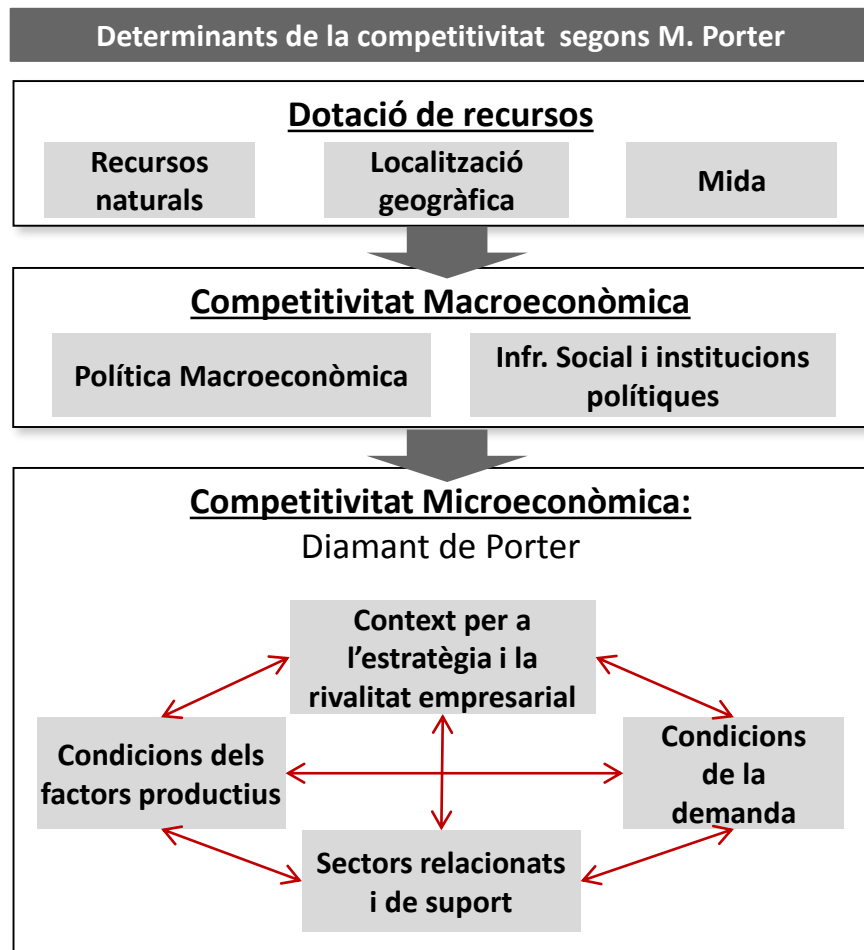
Determinants de la competitivitat segons M. Porter

Dotació de recursos

Recursos naturals

Localització geogràfica

Mida

Competitivitat Macroeconòmica

Política Macroeconòmica

Infr. Social i institucions polítiques

Competitivitat Microeconòmica:

Diamant de Porter

Context per a l'estratègia i la rivalitat empresarial

Condicions dels factors productius

Condicions de la demanda

Sectors relacionats i de suport